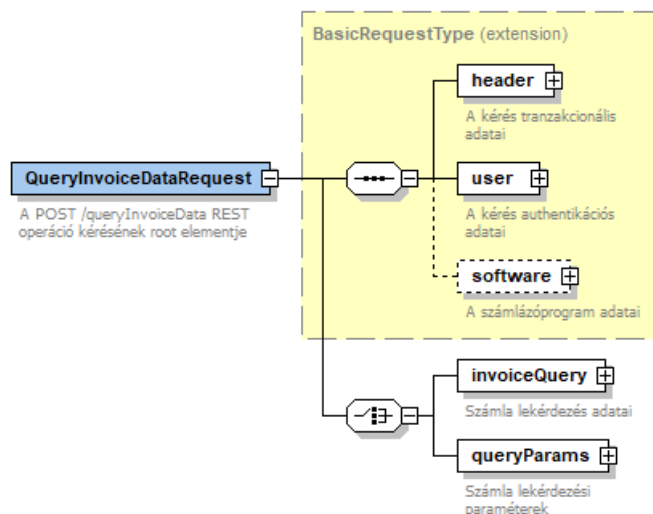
BasicRequestType (extension)

QueryInvoiceDataRequest

A POST /queryInvoiceData REST operáció kérésének root elementje

header

A kérés tranzakcionális adatai

user

A kérés authentikációs adatai

software

A számlázóprogram adatai

invoiceQuery

Számla lekérdezés adatai

queryParams

Számla lekérdezési paraméterek